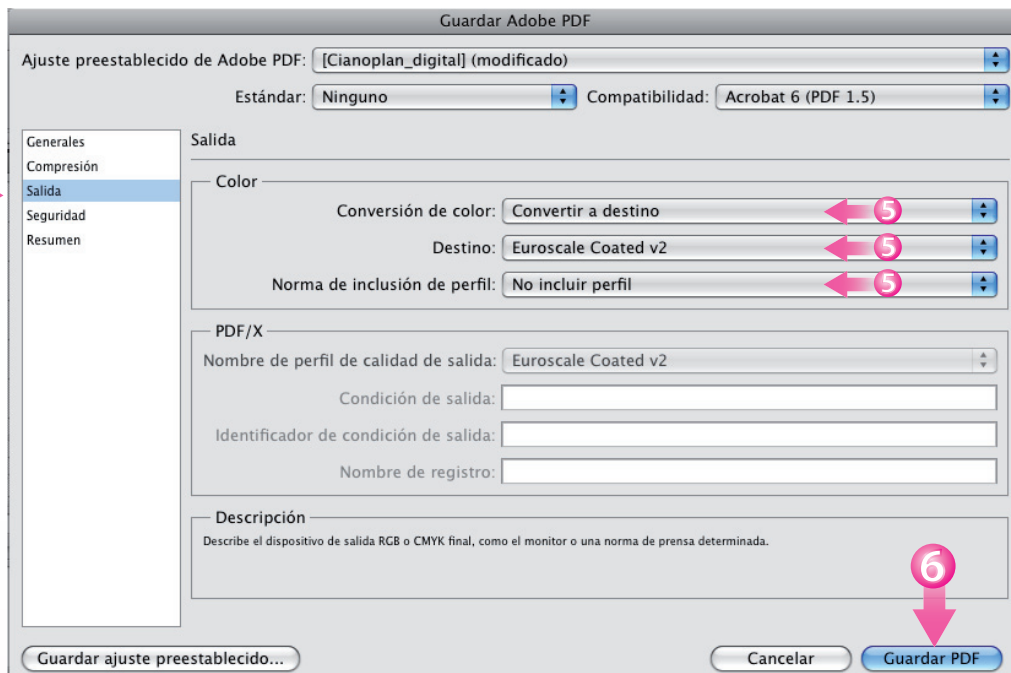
Guardar Adobe PDF

Ajuste preestablecido de Adobe PDF: [Cianoplan_digital] (modificado)

Estándar: Ninguno

Compatibilidad: Acrobat 6 (PDF 1.5)

Generales
Compresión
Salida
Seguridad
Resumen

Salida

Color

Conversión de color: Convertir a destino

5

Destino: Euroscale Coated v2

5

Norma de inclusión de perfil: No incluir perfil

5

PDF/X

Nombre de perfil de calidad de salida: Euroscale Coated v2

Condición de salida:

Identificador de condición de salida:

Nombre de registro:

Descripción

Describe el dispositivo de salida RGB o CMYK final, como el monitor o una norma de prensa determinada.

6

Guardar ajuste preestablecido...

Cancelar

Guardar PDF